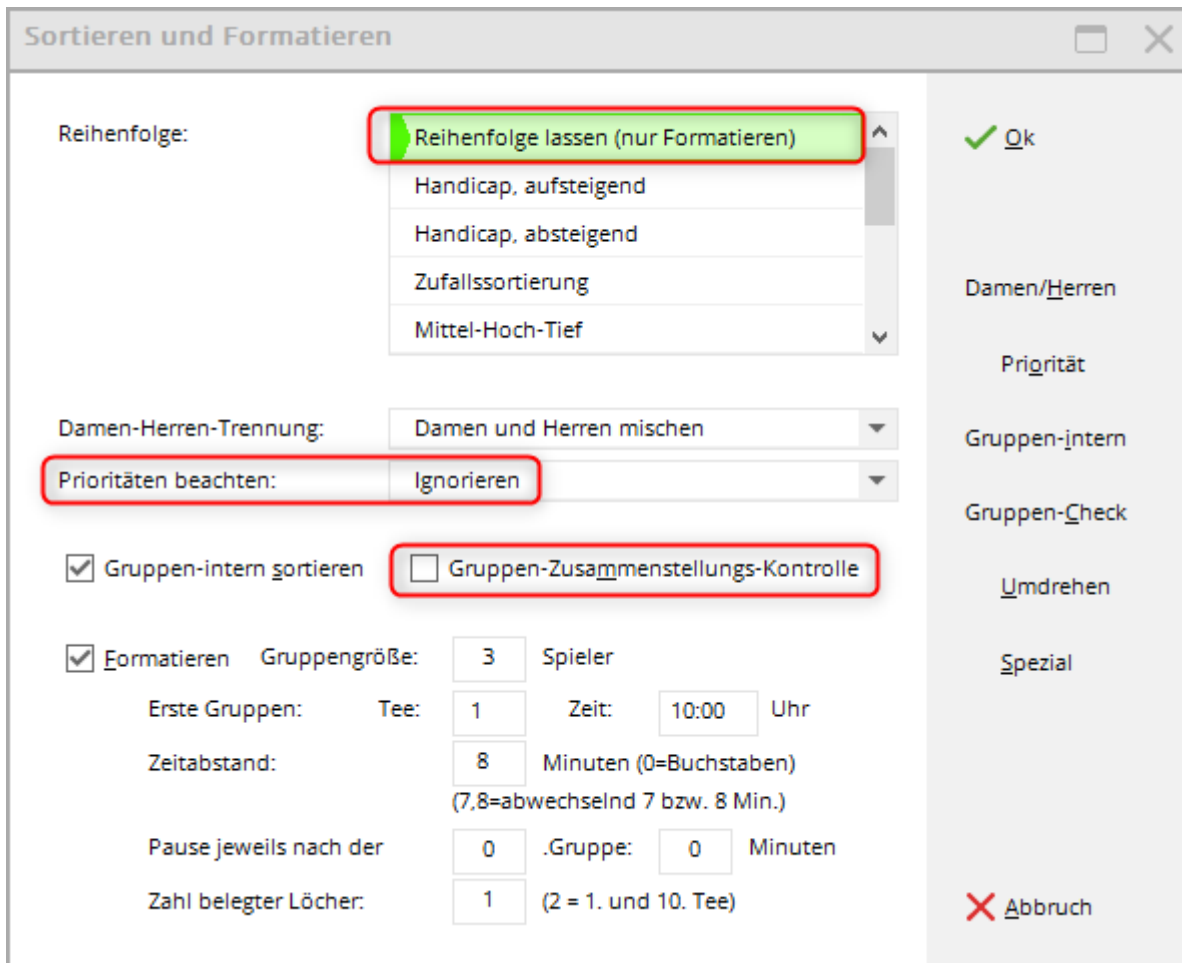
Sortieren und Formatieren

Reihenfolge:

Reihenfolge lassen (nur Formatieren)
Handicap, aufsteigend
Handicap, absteigend
Zufallssortierung
Mittel-Hoch-Tief

Damen-Herren-Trennung: Damen und Herren mischen
Prioritäten beachten: Ignorieren

Gruppen-intern sortieren
Gruppen-Zusammenstellungs-Kontrolle

Formatieren Gruppengröße: 3 Spieler
Erste Gruppen: Tee: 1 Zeit: 10:00 Uhr
Zeitabstand: 8 Minuten (0=Buchstaben)
(7,8=abwechselnd 7 bzw. 8 Min.)
Pause jeweils nach der 0 .Gruppe: 0 Minuten
Zahl belegter Löcher: 1 (2 = 1. und 10. Tee)

Ok
Damen/Herren
Priorität
Gruppen-intern
Gruppen-Check
Umdrehen
Spezial
Abbruch